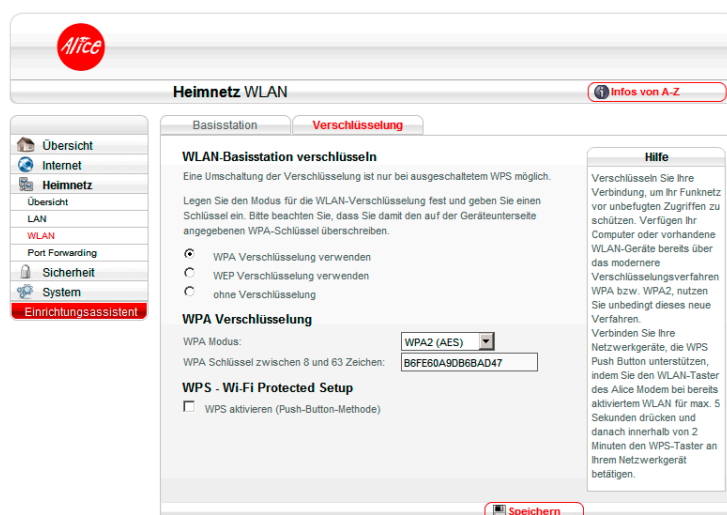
Alice

Heimnetz WLAN

Infos von A-Z

Übersicht
Internet
Heimnetz
Übersicht
LAN
WLAN
Port Forwarding
Sicherheit
System
Einrichtungsassistent

Basisstation | Verschlüsselung

WLAN-Basisstation verschlüsseln

Eine Umschaltung der Verschlüsselung ist nur bei ausgeschaltetem WPS möglich.

Legen Sie den Modus für die WLAN-Verschlüsselung fest und geben Sie einen Schlüssel ein. Bitte beachten Sie, dass Sie damit den auf der Geräteunterseite angegebenen WPA-Schlüssel überschreiben.

WPA Verschlüsselung verwenden
WEP Verschlüsselung verwenden
ohne Verschlüsselung

WPA Verschlüsselung

WPA Modus: WPA2 (AES)
WPA Schlüssel zwischen 8 und 63 Zeichen: B6FE60A9DB6BAD47

WPS - Wi-Fi Protected Setup

WPS aktivieren (Push-Button-Methode)

Hilfe

Verschlüsseln Sie Ihre Verbindung, um Ihr Funknetz vor unbefugten Zugriffen zu schützen. Verfügen Ihr Computer oder vorhandene WLAN-Geräte bereits über das modernere Verschlüsselungsverfahren WPA bzw. WPA2, nutzen Sie unbedingt dieses neue Verfahren.
Verbinden Sie Ihre Netzwerkgeräte, die WPS Push Button unterstützen, indem Sie den WLAN-Taster des Alice Modem bei bereits aktiviertem WLAN für max. 5 Sekunden drücken und danach innerhalb von 2 Minuten den WPS-Taster an Ihrem Netzwerkgerät betätigen.

Speichern